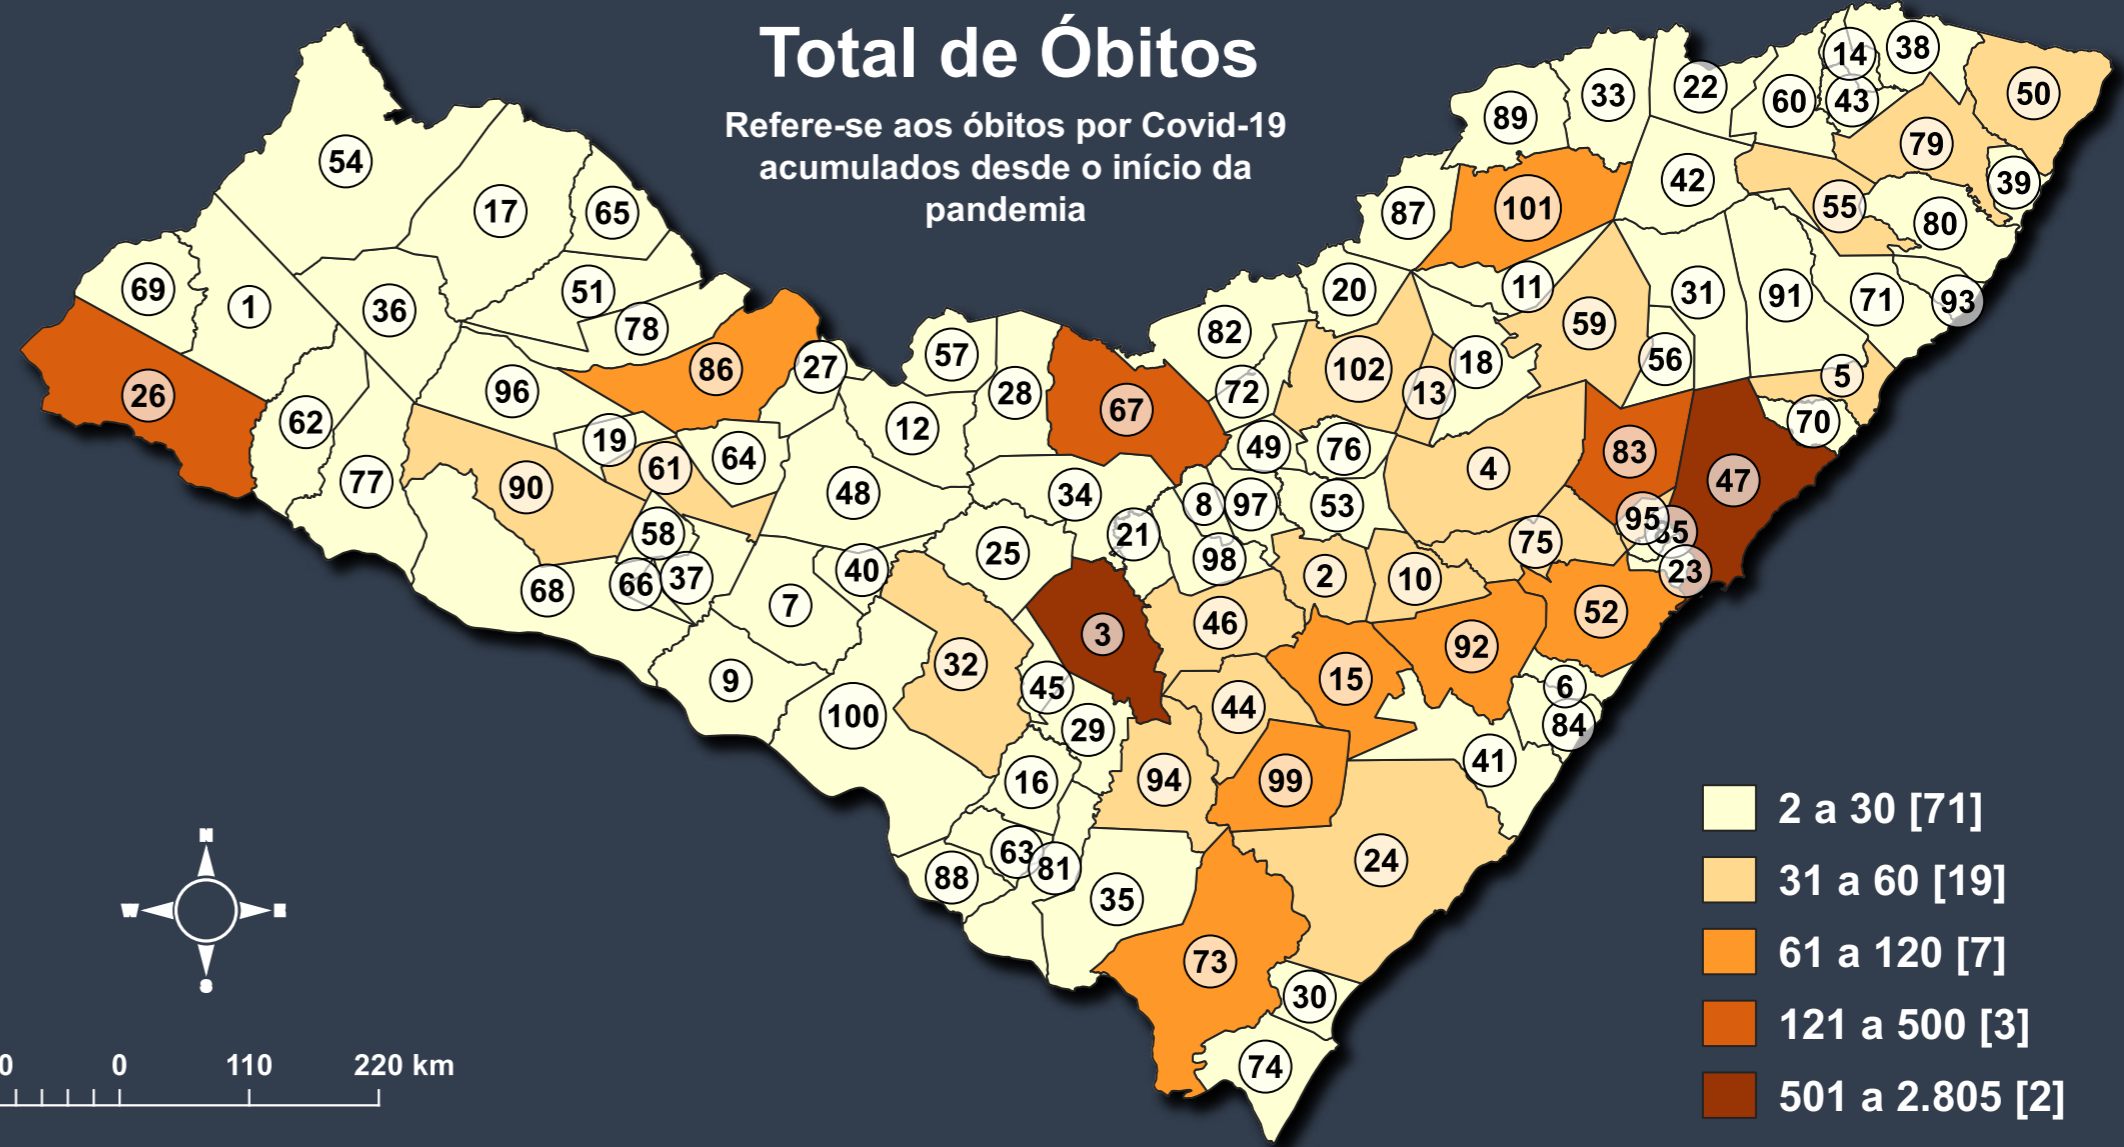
Total de Óbitos

Refere-se aos óbitos por Covid-19 acumulados desde o início da pandemia

54 17 65 69 1 36 51 78 26 62 96 86 27 57 28 67 82 72 102 20 87 101 89 33 22 14 38 60 43 50 79 39 42 55 80 11 59 31 91 71 93 18 13 56 5 70 12 19 61 64 90 77 48 34 49 76 4 83 47 8 97 53 21 98 25 58 66 37 68 40 7 2 10 75 95 35 23 3 46 52 92 15 32 45 9 100 29 44 6 84 41 16 94 99 63 81 88 35 24 73 30 74

2 a 30 [71]
31 a 60 [19]
61 a 120 [7]
121 a 500 [3]
501 a 2.805 [2]

0 0 110 220 km